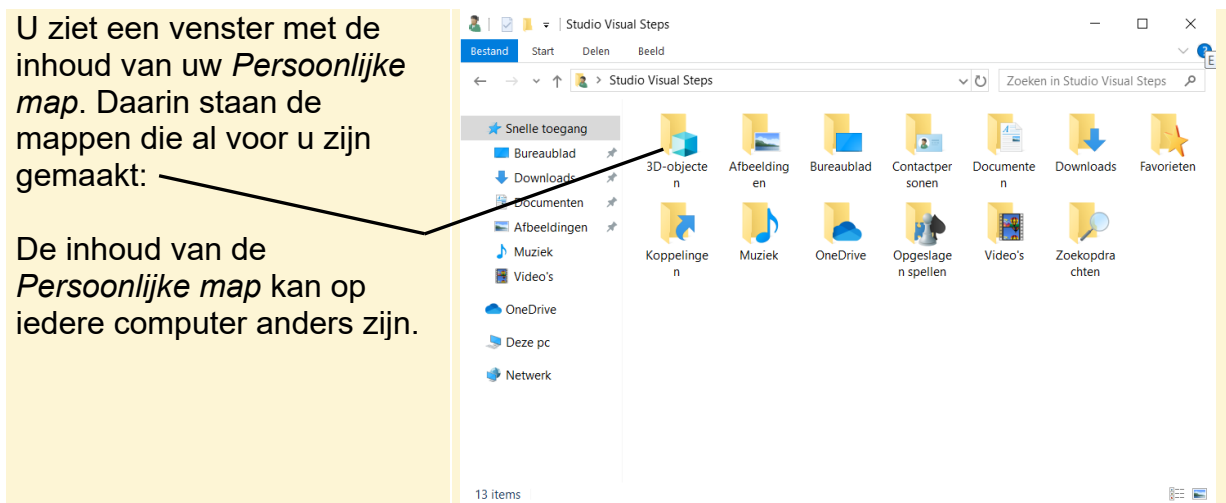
U ziet een venster met de inhoud van uw *Persoonlijke map*. Daarin staan de mappen die al voor u zijn gemaakt:

De inhoud van de *Persoonlijke map* kan op iedere computer anders zijn.

Studio Visual Steps

Bestand Start Delen Beeld

Studio Visual Steps

Zoeken in Studio Visual Steps

Snelle toegang
Bureaublad
Downloads
Documenten
Afbeeldingen
Muziek
Video's
OneDrive
Deze pc
Netwerk

3D-objecten
Afbeeldingen
Bureaublad
Contactpersonen
Documenten
Downloads
Favorieten
Koppelingen
Muziek
OneDrive
Opgeslagen spellen
Video's
Zoekopdrachten

13 items